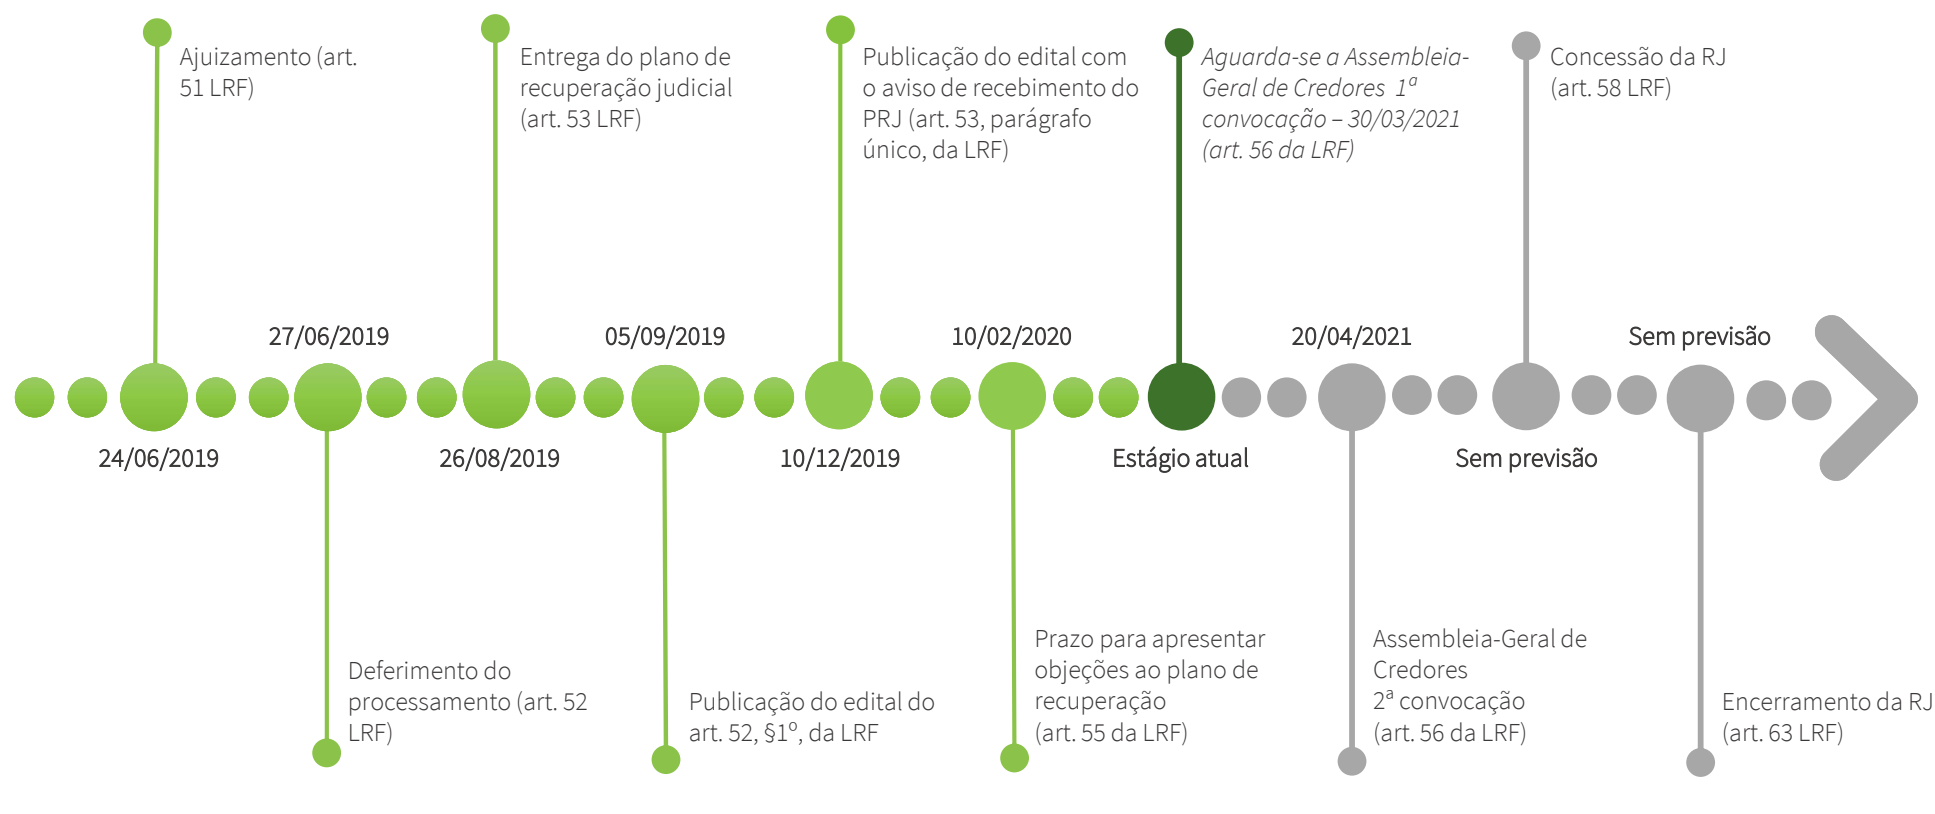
Ajuizamento (art. 51 LRF)

Entrega do plano de recuperação judicial (art. 53 LRF)

Publicação do edital com o aviso de recebimento do PRJ (art. 53, parágrafo único, da LRF)

Aguarda-se a Assembleia-Geral de Credores $1^a$ convocação – 30/03/2021 (art. 56 da LRF)

Concessão da RJ (art. 58 LRF)

27/06/2019

05/09/2019

10/02/2020

20/04/2021

Sem previsão

24/06/2019

26/08/2019

10/12/2019

Estágio atual

Sem previsão

Deferimento do processamento (art. 52 LRF)

Publicação do edital do art. 52, §$1^o$, da LRF

Prazo para apresentar objeções ao plano de recuperação (art. 55 da LRF)

Assembleia-Geral de Credores $2^a$ convocação (art. 56 da LRF)

Encerramento da RJ (art. 63 LRF)